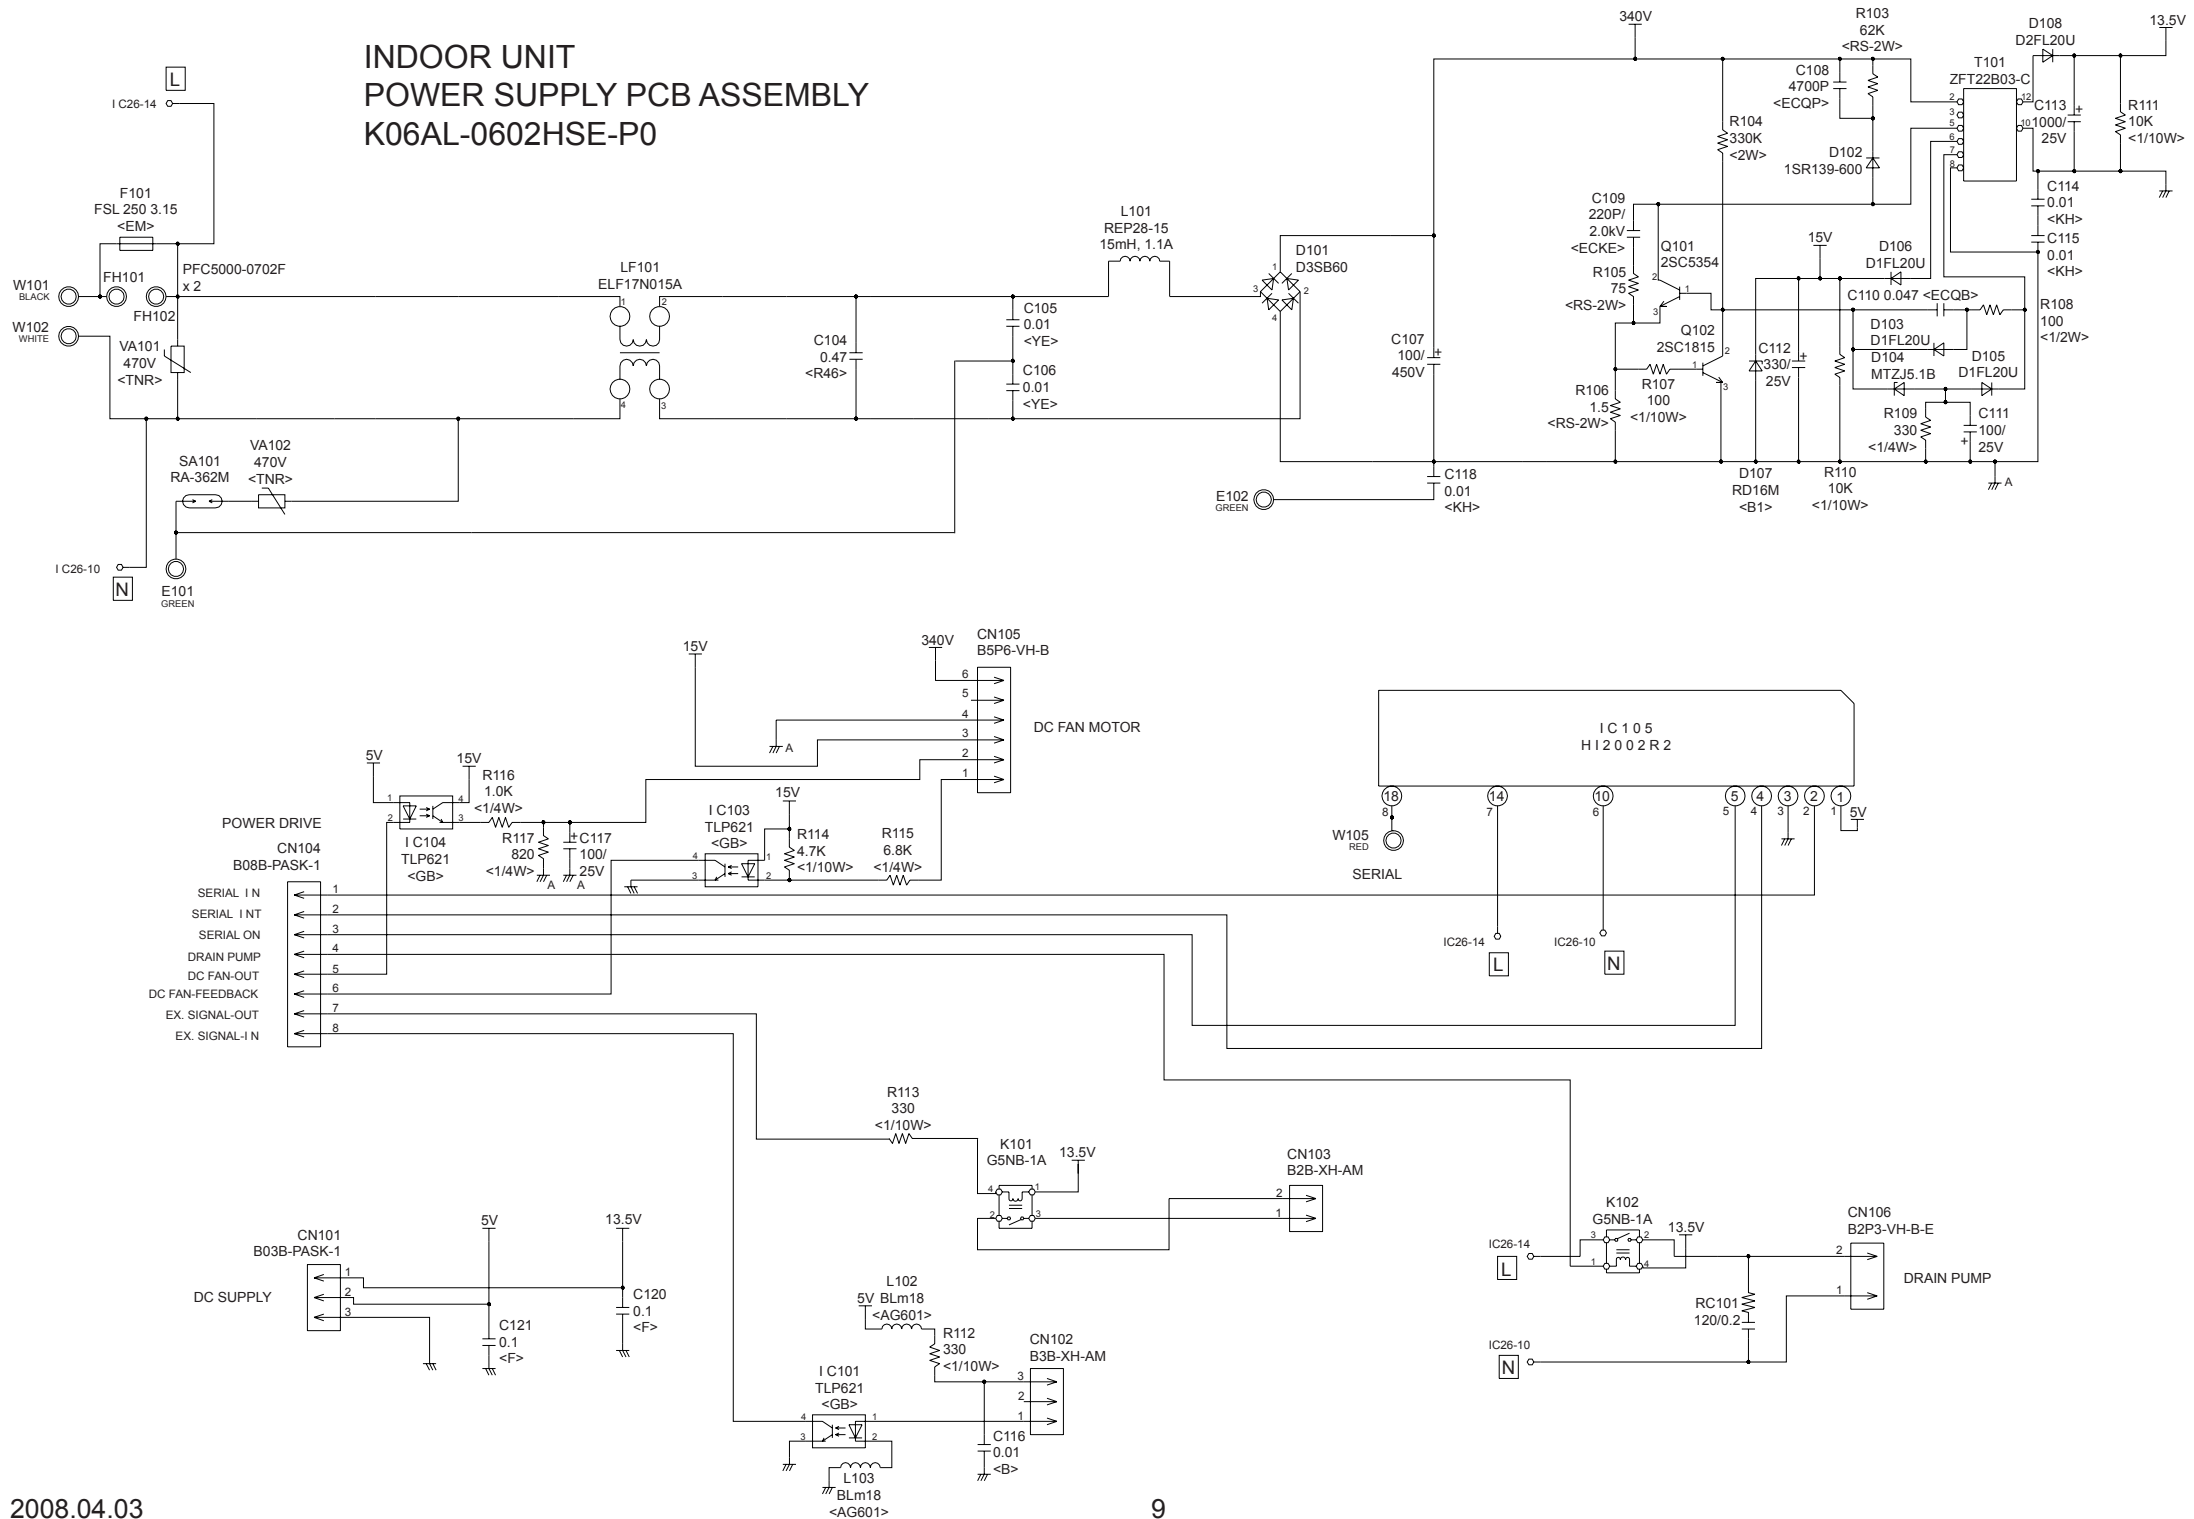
INDOOR UNIT
POWER SUPPLY PCB ASSEMBLY
K06AL-0602HSE-P0

L
I C26-14

F101
FSL 250 3.15
<EM>

W101
BLACK
FH101
FH102
PFC5000-0702F
x 2

W102
WHITE
VA101
470V
<TNR>

LF101
ELF17N015A
1 2
4 3

C104
0.47
<R46>

C105
0.01
<YE>

C106
0.01
<YE>

L101
REP28-15
15mH, 1.1A

D101
D3SB60
1 2 3 4

SA101
RA-362M
VA102
470V
<TNR>

I C26-10
N
E101
GREEN

340V
C107
100/
450V

C118
0.01
<KH>
E102
GREEN

R103
62K
<RS-2W>
C108
4700P
<ECQP>
D102
1SR139-600
R104
330K
<2W>

C109
220P/
2.0kV
<ECKE>
R105
75
<RS-2W>
Q101
2SC5354
Q102
2SC1815
R106
1.5
<RS-2W>
R107
100
<1/10W>

T101
ZFT22B03-C
2 3 5 6 7 8 12 10

D108
D2FL20U
13.5V
C113
1000/
25V
R111
10K
<1/10W>
C114
0.01
<KH>
C115
0.01
<KH>

15V
D106
D1FL20U
C110 0.047 <ECQB>
R108
100
<1/2W>
D103
D1FL20U
D104
MTZJ5.1B
D105
D1FL20U
C112
330/
25V
R109
330
<1/4W>
C111
100/
25V
D107
RD16M
<B1>
R110
10K
<1/10W>
A

15V
340V
CN105
B5P6-VH-B
6 5 4 3 2 1
A
DC FAN MOTOR

5V
15V
R116
1.0K
<1/4W>
I C104
TLP621
<GB>
R117
820
<1/4W>
C117
100/
25V
A A

I C103
TLP621
<GB>
15V
R114
4.7K
<1/10W>
R115
6.8K
<1/4W>

POWER DRIVE
CN104
B08B-PASK-1
SERIAL I N 1
SERIAL I NT 2
SERIAL ON 3
DRAIN PUMP 4
DC FAN-OUT 5
DC FAN-FEEDBACK 6
EX. SIGNAL-OUT 7
EX. SIGNAL-I N 8

I C 1 0 5
H I 2 0 0 2 R 2
18 14 10 5 4 3 2 1
8 7 6 5 4 3 2 1
5V
W105
RED
SERIAL
IC26-14
L
IC26-10
N

R113
330
<1/10W>
K101
G5NB-1A
13.5V
4 1 2 3
CN103
B2B-XH-AM
2 1

CN101
B03B-PASK-1
DC SUPPLY
1 2 3
5V
13.5V
C121
0.1
<F>
C120
0.1
<F>

L102
5V BLm18
<AG601>
R112
330
<1/10W>
CN102
B3B-XH-AM
3 2 1
I C101
TLP621
<GB>
4 3 1 2
C116
0.01
<B>
L103
BLm18
<AG601>

K102
G5NB-1A
13.5V
IC26-14
L
3 2 1 4
CN106
B2P3-VH-B-E
2 1
DRAIN PUMP
RC101
120/0.2
IC26-10
N

2008.04.03
9